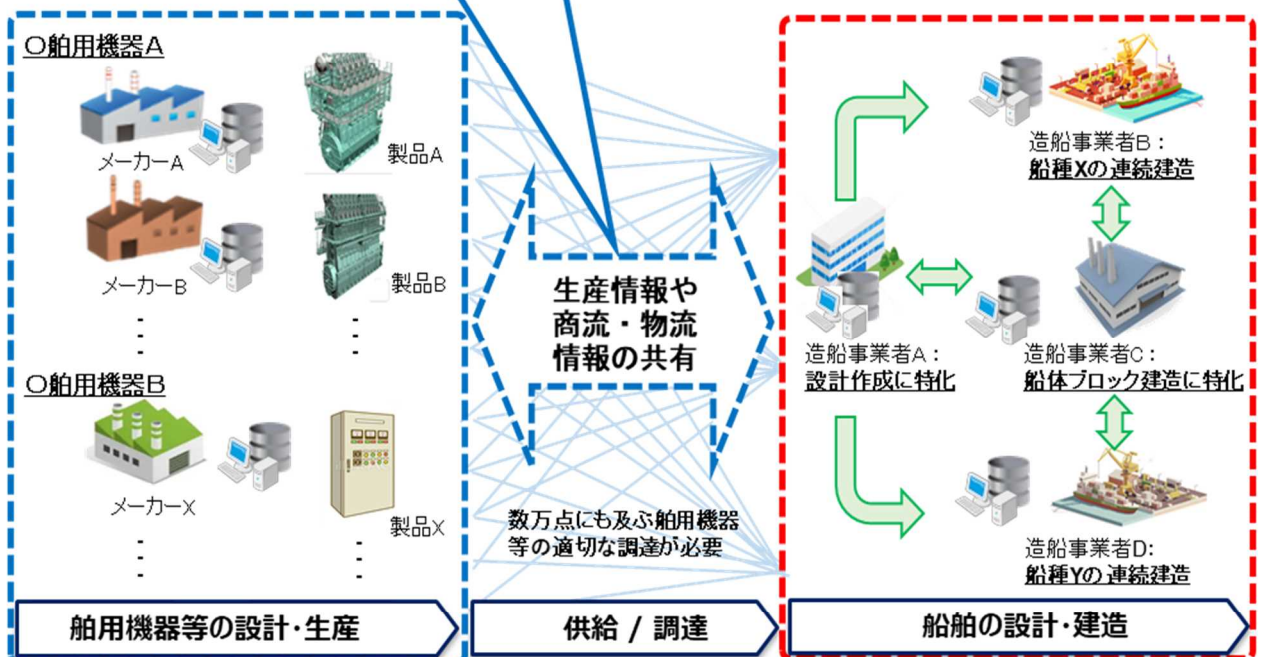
〇舶用機器A

メーカーA

製品A

メーカーB

製品B

〇舶用機器B

メーカーX

製品X

生産情報や
商流・物流
情報の共有

数万点にも及ぶ舶用機器等の適切な調達が必要

造船事業者B：
船種Xの連続建造

造船事業者A：
設計作成に特化

造船事業者C：
船体ブロック建造に特化

造船事業者D:
船種Yの連続建造

舶用機器等の設計・生産

供給 / 調達

船舶の設計・建造